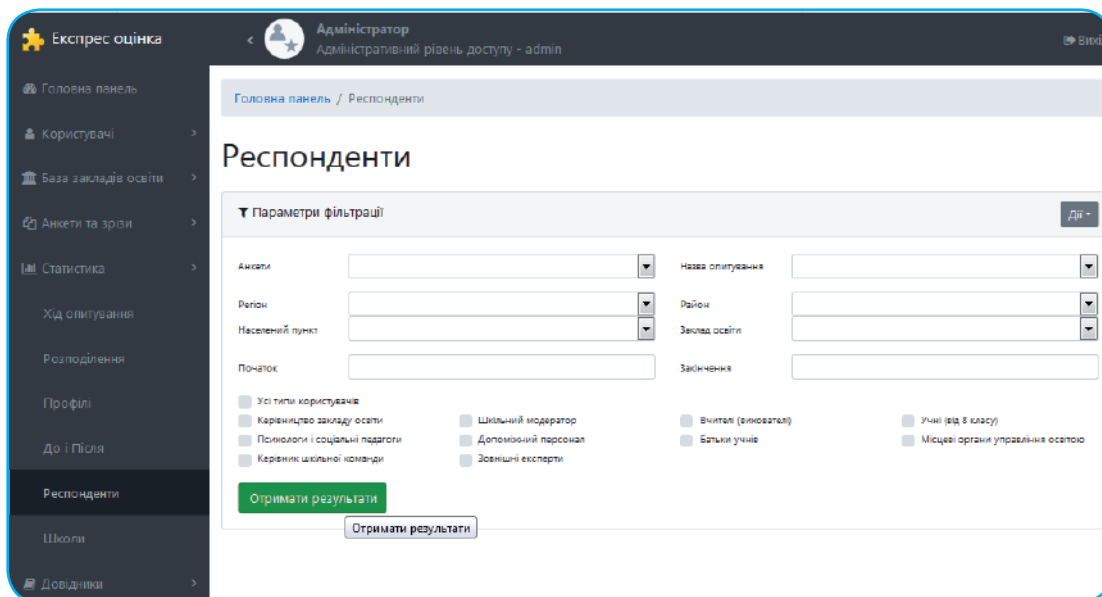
Експрес оцінка

Адміністратор
Адміністративний рівень доступу - admin

Вихі

Головна панель
Користувачі
База закладів освіти
Анкети та зрізи
Статистика
Хід опитування
Розподілення
Профілі
До і Після
Респонденти
Школи
Довідники

Головна панель / Респонденти

Респонденти

Параметри фільтрації

Дії

Анкети
Назва опитування
Регіон
Район
Населений пункт
Заклад освіти
Початок
Закінчення

Усі типи користувачів
Керівництво закладу освіти
Шкільний модератор
Вчителі (вихователі)
Учні (від 8 класу)
Психологи і соціальні педагоги
Допоміжний персонал
Батьки учнів
Місцеві органи управління освітою
Керівник шкільної команди
Зовнішні експерти

Отримати результати

Отримати результати